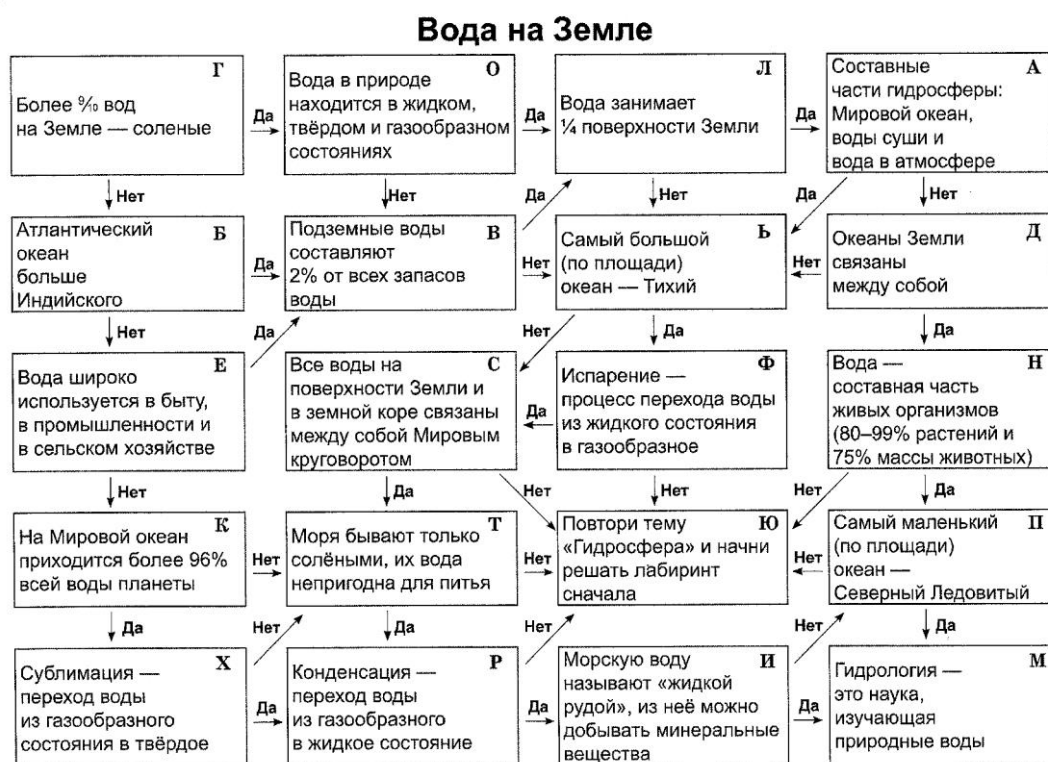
Вода на Земле

Г
Более %₀ вод на Земле — соленые

Да

О
Вода в природе находится в жидком, твёрдом и газообразном состояниях

Да

Л
Вода занимает ¼ поверхности Земли

Да

А
Составные части гидросферы: Мировой океан, воды суши и вода в атмосфере

Нет

Нет

Да

Нет

Да

Нет

Б
Атлантический океан больше Индийского

Да

В
Подземные воды составляют 2% от всех запасов воды

Нет

Ь
Самый большой (по площади) океан — Тихий

Нет

Д
Океаны Земли связаны между собой

Нет

Да

Нет

Да

Да

Е
Вода широко используется в быту, в промышленности и в сельском хозяйстве

С
Все воды на поверхности Земли и в земной коре связаны между собой Мировым круговоротом

Да

Ф
Испарение — процесс перехода воды из жидкого состояния в газообразное

Н
Вода — составная часть живых организмов (80–99% растений и 75% массы животных)

Нет

Да

Нет

Нет

Нет

Да

К
На Мировой океан приходится более 96% всей воды планеты

Нет

Т
Моря бывают только солёными, их вода непригодна для питья

Нет

Ю
Повтори тему «Гидросфера» и начни решать лабиринт сначала

Нет

П
Самый маленький (по площади) океан — Северный Ледовитый

Да

Нет

Да

Нет

Нет

Да

Х
Сублимация — переход воды из газообразного состояния в твёрдое

Да

Р
Конденсация — переход воды из газообразного в жидкое состояние

Да

И
Морскую воду называют «жидкой рудой», из неё можно добывать минеральные вещества

Да

М
Гидрология — это наука, изучающая природные воды